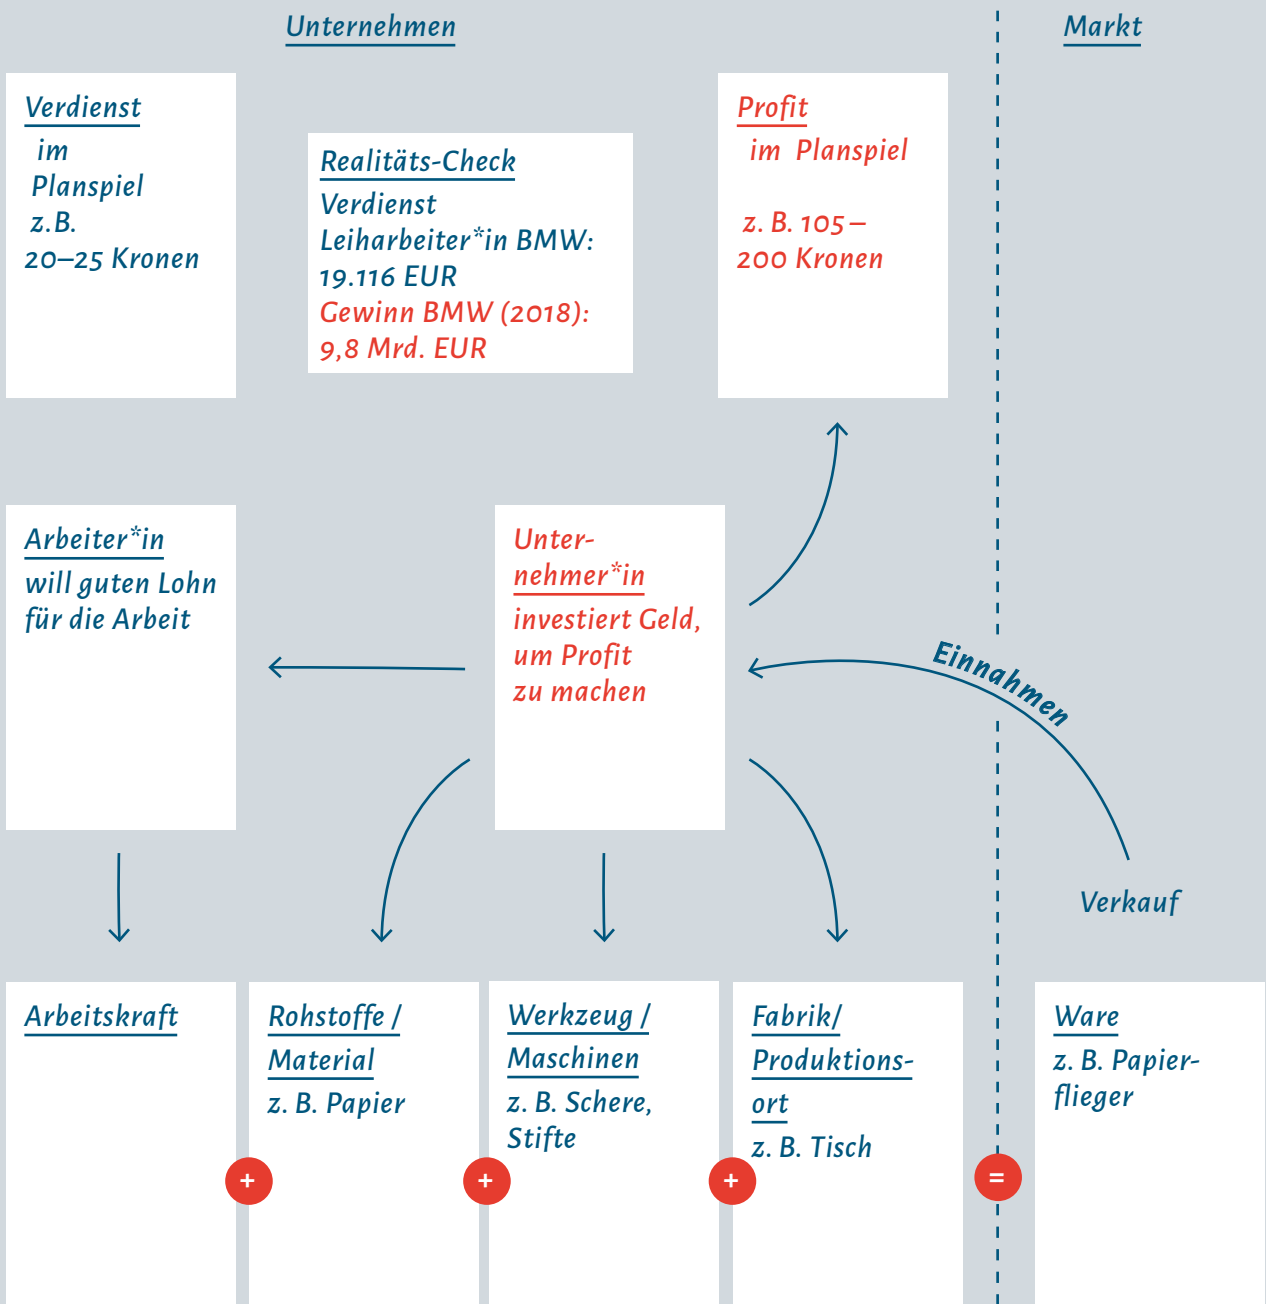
Unternehmen

Markt

Verdienst
im
Planspiel
z.B.
20–25 Kronen

Realitäts-Check
Verdienst
Leiharbeiter*in BMW:
19.116 EUR
Gewinn BMW (2018):
9,8 Mrd. EUR

Profit
im Planspiel

z. B. 105 –
200 Kronen

Arbeiter*in
will guten Lohn
für die Arbeit

Unternehmer*in
investiert Geld,
um Profit
zu machen

Einnahmen

Verkauf

Arbeitskraft

+

Rohstoffe /
Material
z. B. Papier

+

Werkzeug /
Maschinen
z. B. Schere,
Stifte

+

Fabrik/
Produktionsort
z. B. Tisch

=

Ware
z. B. Papierflieger